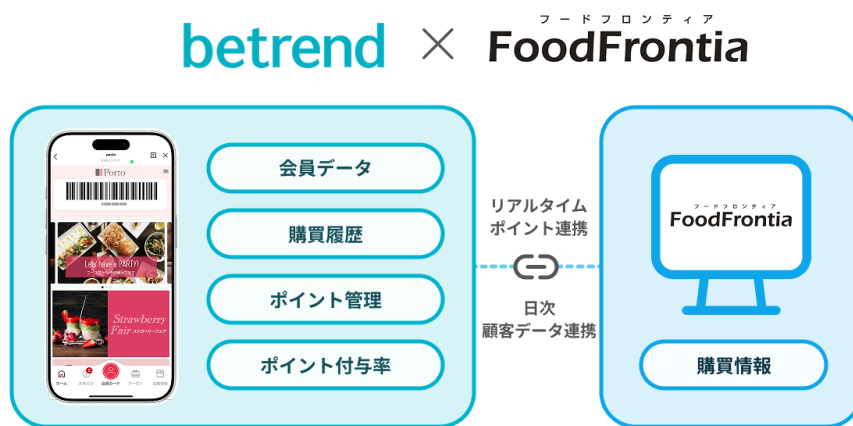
betrend × フードフロンティア FoodFrontia

Porto

Let's have a PARTY!

Strawberry Fair ストロベリーフェア

ホーム 会員カード クーポン

会員データ

購買履歴

ポイント管理

ポイント付与率

リアルタイム
ポイント連携

日次
顧客データ連携

フードフロンティア
FoodFrontia

購買情報